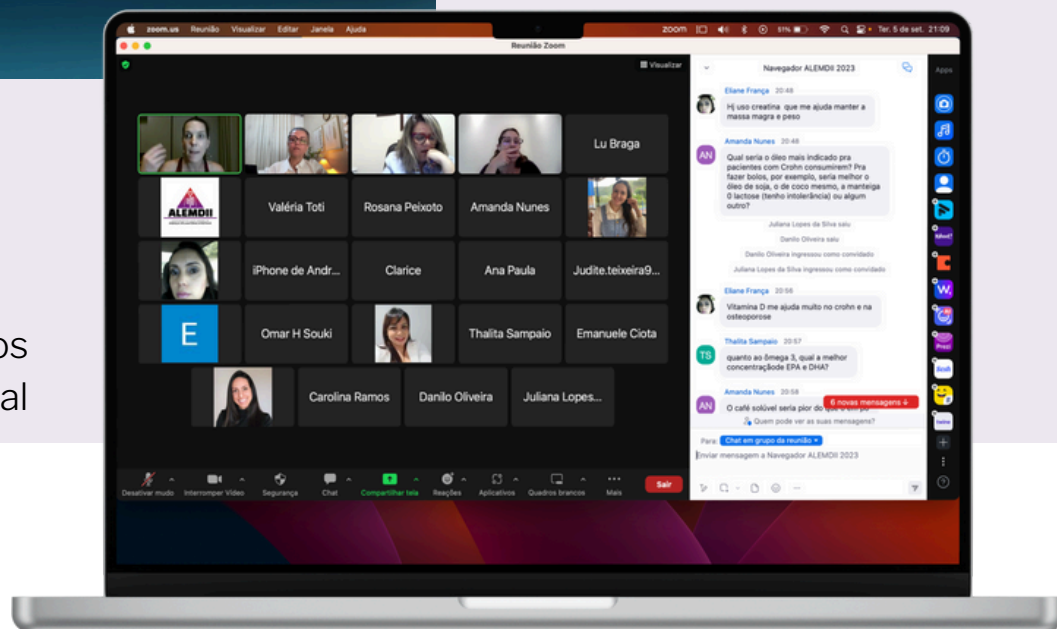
os
al

zoom.us Reunião Visualizar Editar Janela Ajuda
zoom Ter. 5 de set. 21:09
Reunião Zoom
Visualizar

Lu Braga
ALEMDII
Valéria Toti
Rosana Peixoto
Amanda Nunes
iPhone de Andr...
Clarice
Ana Paula
Judite.teixeira9...
E
Omar H Souki
Thalita Sampaio
Emanuele Ciota
Carolina Ramos
Danilo Oliveira
Juliana Lopes...

Desativar mudo
Interromper Vídeo
Segurança
Chat
Compartilhar tela
Reações
Aplicativos
Quadros brancos
Mais
Sair

Navegador ALEMDII 2023

Eliane França 20:48
Hj uso creatina que me ajuda manter a massa magra e peso

AN
Amanda Nunes 20:48
Qual seria o óleo mais indicado pra pacientes com Crohn consumirem? Pra fazer bolos, por exemplo, seria melhor o óleo de soja, de coco mesmo, a manteiga 0 lactose (tenho intolerância) ou algum outro?

Juliana Lopes da Silva saiu
Danilo Oliveira saiu
Danilo Oliveira ingressou como convidado
Juliana Lopes da Silva ingressou como convidado

Eliane França 20:56
Vitamina D me ajuda muito no crohn e na osteoporose

TS
Thalita Sampaio 20:57
quanto ao ômega 3, qual a melhor concentração de EPA e DHA?

AN
Amanda Nunes 20:58
O café solúvel seria pior do que o em pó...
6 novas mensagens
Quem pode ver as suas mensagens?

Para Chat em grupo da reunião
Enviar mensagem a Navegador ALEMDII 2023

Apps